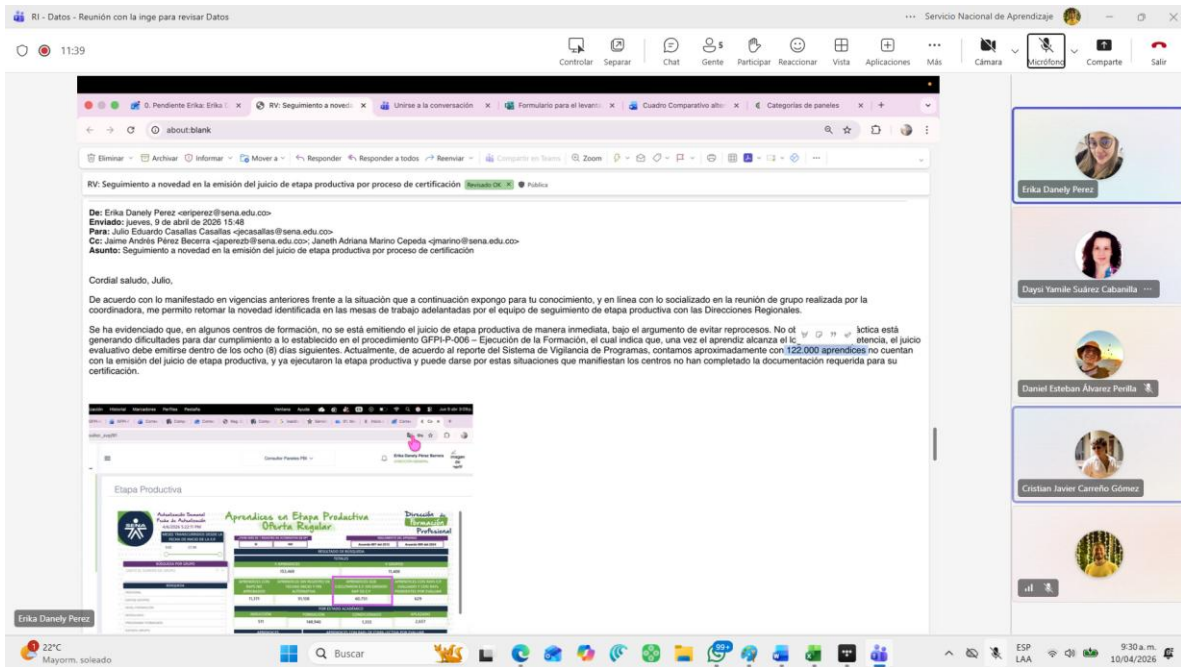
RI - Datos - Reunión con la inge para revisar Datos

··· Servicio Nacional de Aprendizaje

11:39

Controlar Separar Chat Gente Participar Reaccionar Vista Aplicaciones Más Cámara Micrófono Comparte Salir

0. Pendiente Erika: Erika | RV: Seguimiento a noved | Unirse a la conversación | Formulario para el levant | Cuadro Comparativo alte | Categorías de paneles

about:blank

Eliminar | Archivar | Informar | Mover a | Responder | Responder a todos | Reenviar | Compartir en Teams | Zoom

RV: Seguimiento a novedad en la emisión del juicio de etapa productiva por proceso de certificación Revisado OK Pública

De: Erika Danely Perez <eriperez@sena.edu.co>
Enviado: jueves, 9 de abril de 2026 15:48
Para: Julio Eduardo Casallas Casallas <jecasallas@sena.edu.co>
Cc: Jaime Andrés Pérez Becerra <japerezb@sena.edu.co>; Janeth Adriana Marino Cepeda <jmarino@sena.edu.co>
Asunto: Seguimiento a novedad en la emisión del juicio de etapa productiva por proceso de certificación

Cordial saludo, Julio,

De acuerdo con lo manifestado en vigencias anteriores frente a la situación que a continuación expongo para tu conocimiento, y en línea con lo socializado en la reunión de grupo realizada por la coordinadora, me permito retomar la novedad identificada en las mesas de trabajo adelantadas por el equipo de seguimiento de etapa productiva con las Direcciones Regionales.

Se ha evidenciado que, en algunos centros de formación, no se está emitiendo el juicio de etapa productiva de manera inmediata, bajo el argumento de evitar reprocesos. No ob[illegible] áctica está generando dificultades para dar cumplimiento a lo establecido en el procedimiento GFPI-P-006 – Ejecución de la Formación, el cual indica que, una vez el aprendiz alcanza el lo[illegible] etencia, el juicio evaluativo debe emitirse dentro de los ocho (8) días siguientes. Actualmente, de acuerdo al reporte del Sistema de Vigilancia de Programas, contamos aproximadamente con 122.000 aprendices no cuentan con la emisión del juicio de etapa productiva, y ya ejecutaron la etapa productiva y puede darse por estas situaciones que manifiestan los centros no han completado la documentación requerida para su certificación.

Consulta Paneles FPI

Erika Danely Pérez Barrera

Etapa Productiva

Aprendices en Etapa Productiva
Oferta Regular

Dirección de Formación Profesional

SENA

753.486

71.404

71.777

93.108

60.777

329

571

168.940

5.352

2.037

Erika Danely Perez
Daysi Yamile Suárez Cabanilla
Daniel Esteban Álvarez Perilla
Cristian Javier Carreño Gómez

Erika Danely Perez

22°C
Mayorm. soleado

Buscar

ESP LAA

9:30 a.m.
10/04/2026